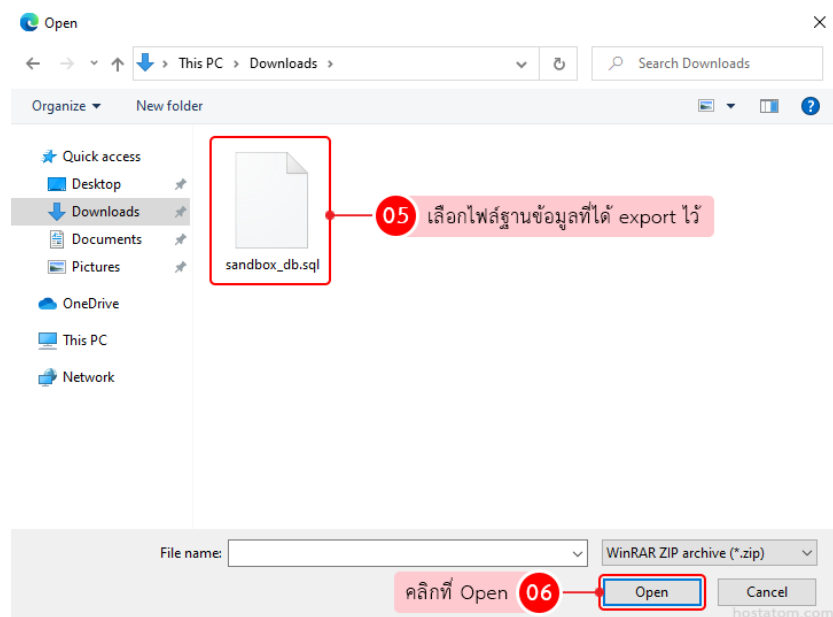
Open

This PC > Downloads >

Search Downloads

Organize ▾
New folder

Quick access
Desktop
Downloads
Documents
Pictures
OneDrive
This PC
Network

sandbox_db.sql

05 เลือกไฟล์ฐานข้อมูลที่ได้ export ไว้

File name:
WinRAR ZIP archive (*.zip)

คลิกที่ Open 06
Open
Cancel

hostatom.com